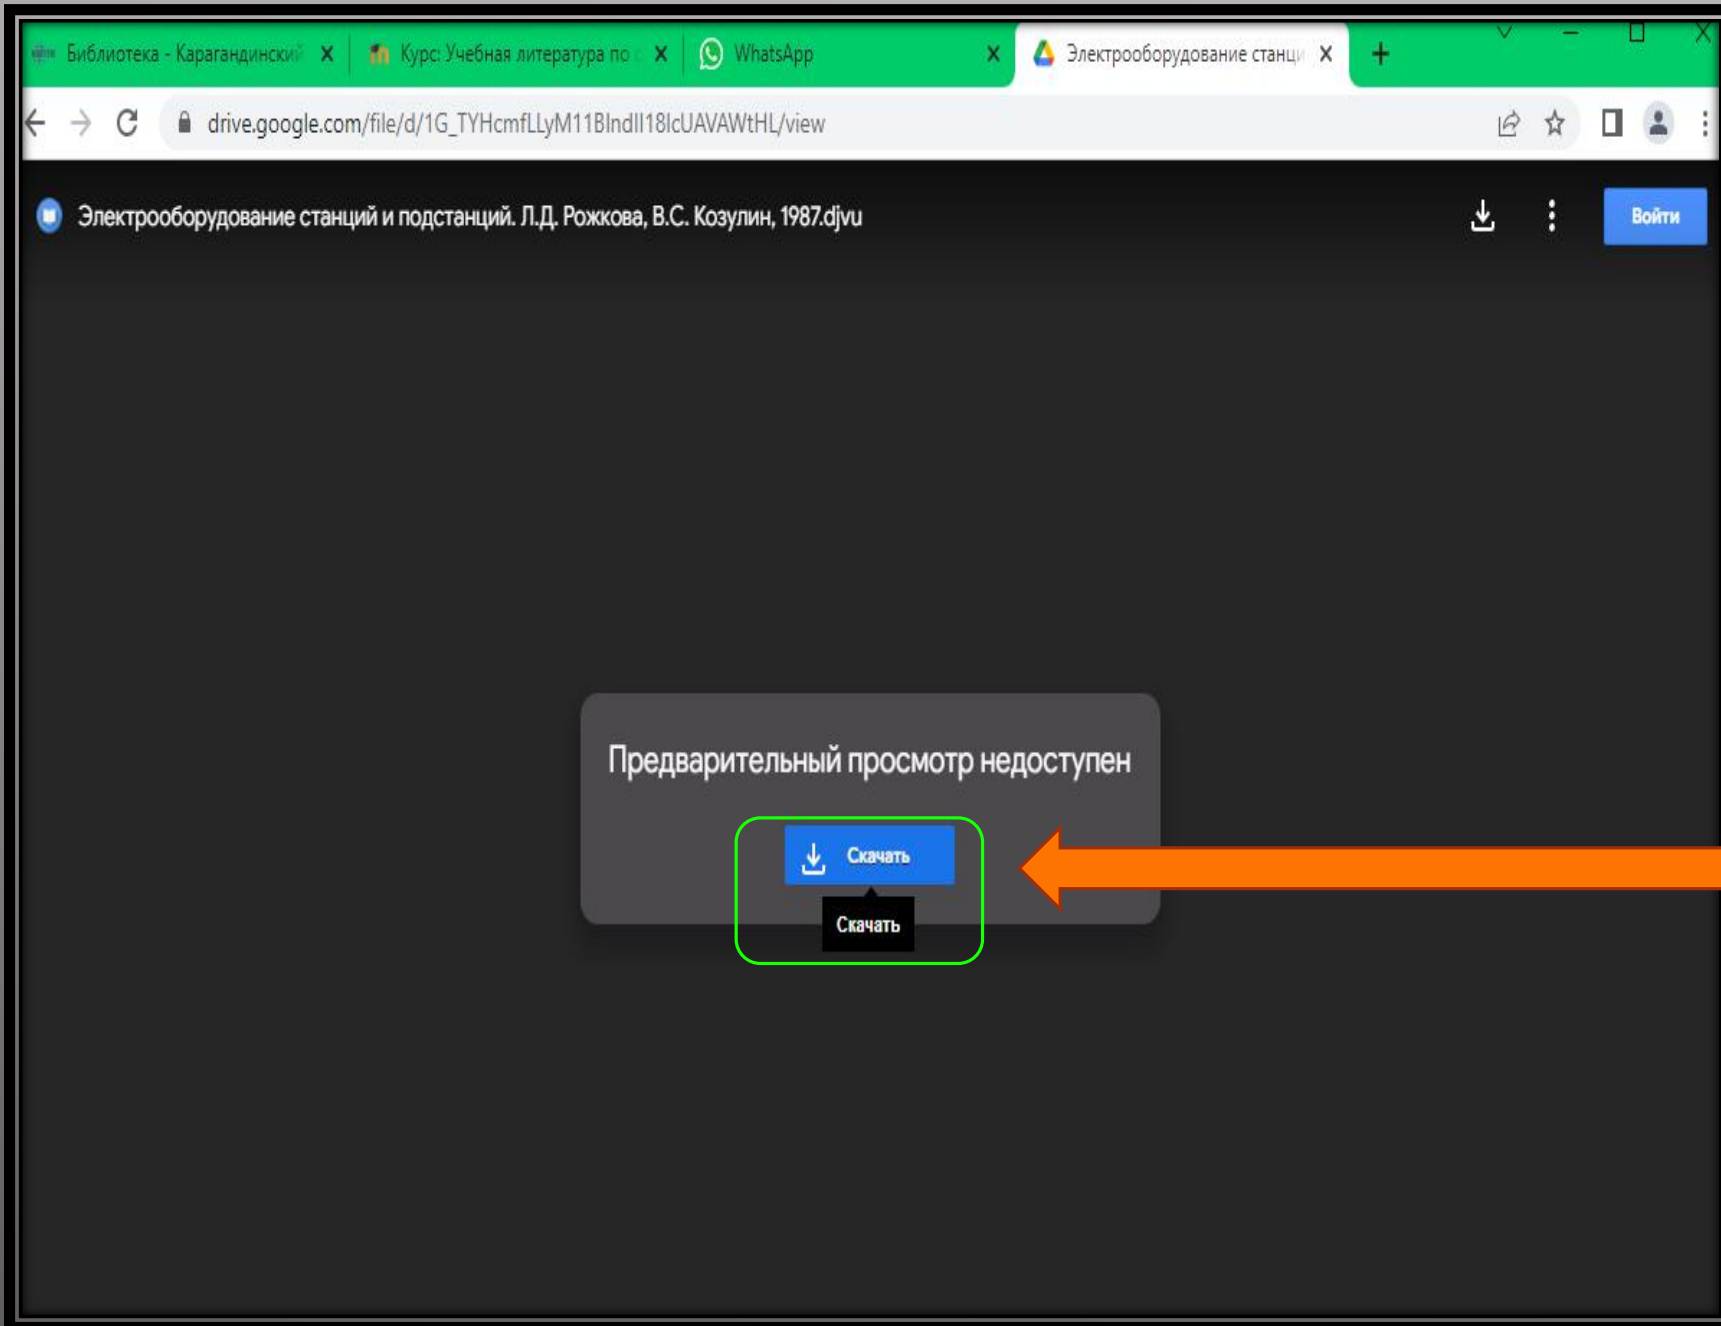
Библиотека - Карагандинский
Курс: Учебная литература по
WhatsApp
Электрооборудование станци

drive.google.com/file/d/1G_TYHcmfLLyM11BIndlI18lcUAVAWtHL/view

Электрооборудование станций и подстанций. Л.Д. Рожкова, В.С. Козулин, 1987.djvu

Войти

Предварительный просмотр недоступен

Скачать

Скачать